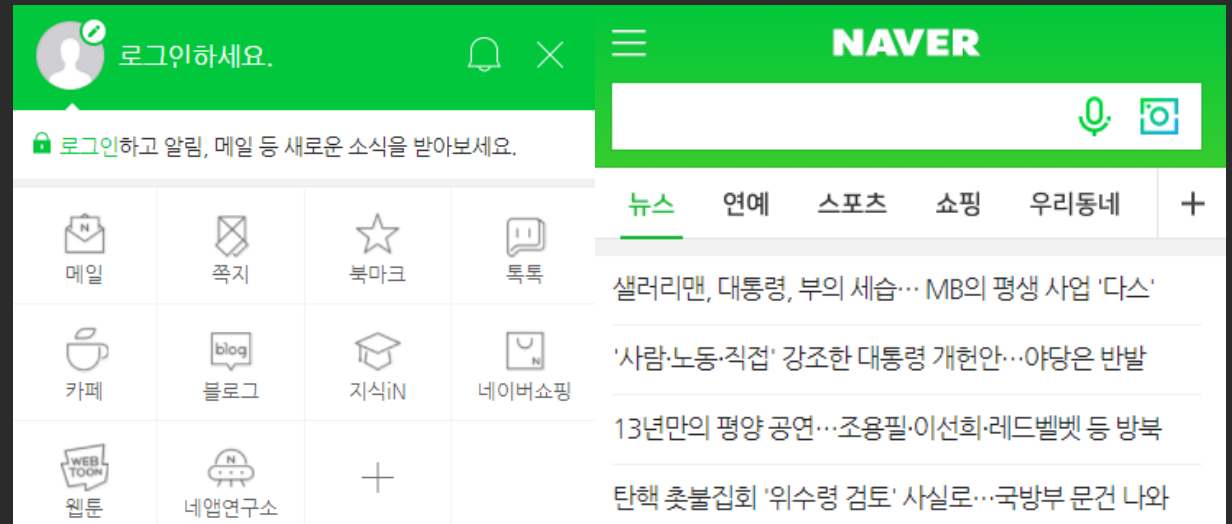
로그인하세요.

로그인하고 알림, 메일 등 새로운 소식을 받아보세요.

N
메일

쪽지

북마크

톡톡

카페

blog
블로그

지식iN

N
네이버쇼핑

WEB TOON
웹툰

N
네앱연구소

+

NAVER

뉴스 연예 스포츠 쇼핑 우리동네 +

샐러리맨, 대통령, 부의 세습… MB의 평생 사업 '다스'

'사람·노동·직접' 강조한 대통령 개헌안…야당은 반발

13년만의 평양 공연…조용필·이선희·레드벨벳 등 방북

탄핵 촛불집회 '위수령 검토' 사실로…국방부 문건 나와